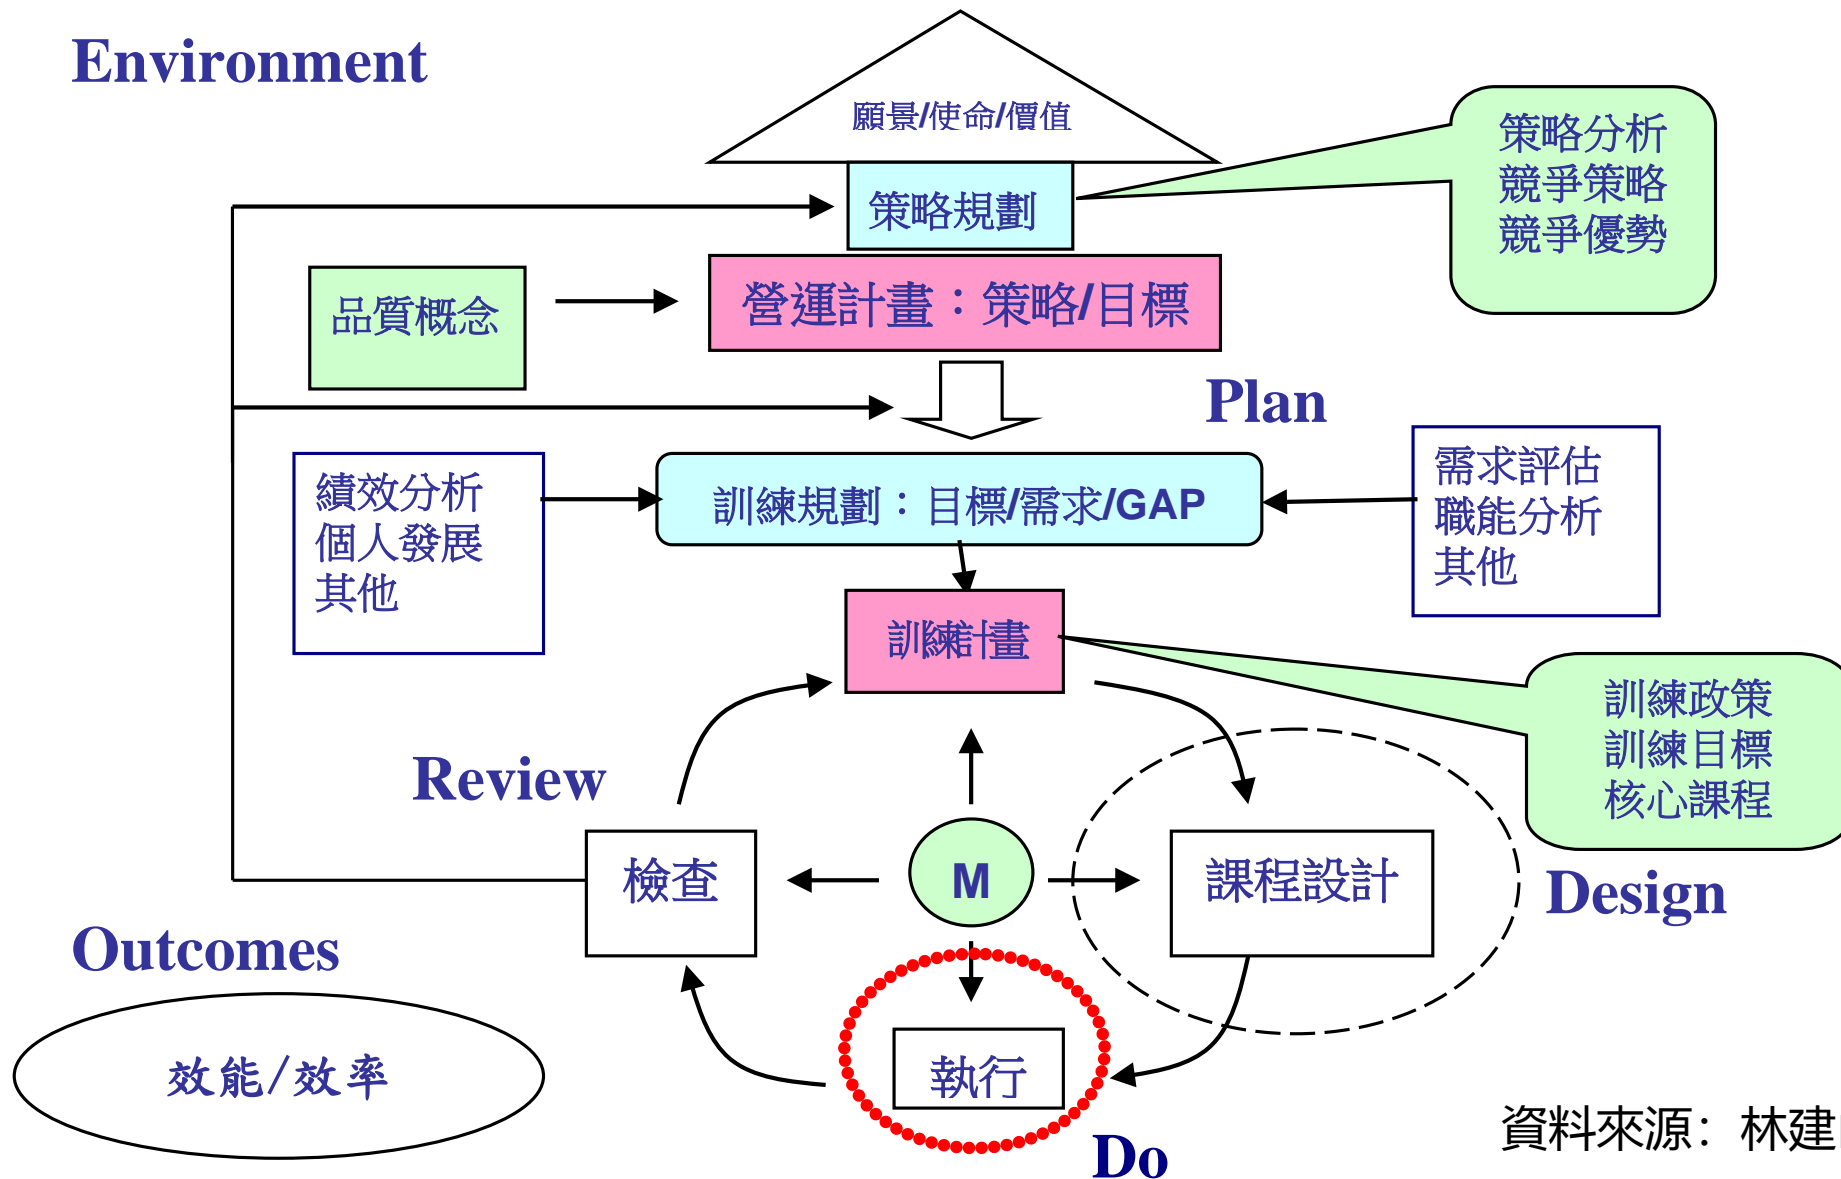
Environment

願景/使命/價值

策略規劃

策略分析
競爭策略
競爭優勢

品質概念

營運計畫：策略/目標

Plan

績效分析
個人發展
其他

訓練規劃：目標/需求/GAP

需求評估
職能分析
其他

訓練計畫

訓練政策
訓練目標
核心課程

Review

檢查

M

課程設計

Design

Outcomes

效能/效率

執行

Do

資料來源：林建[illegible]